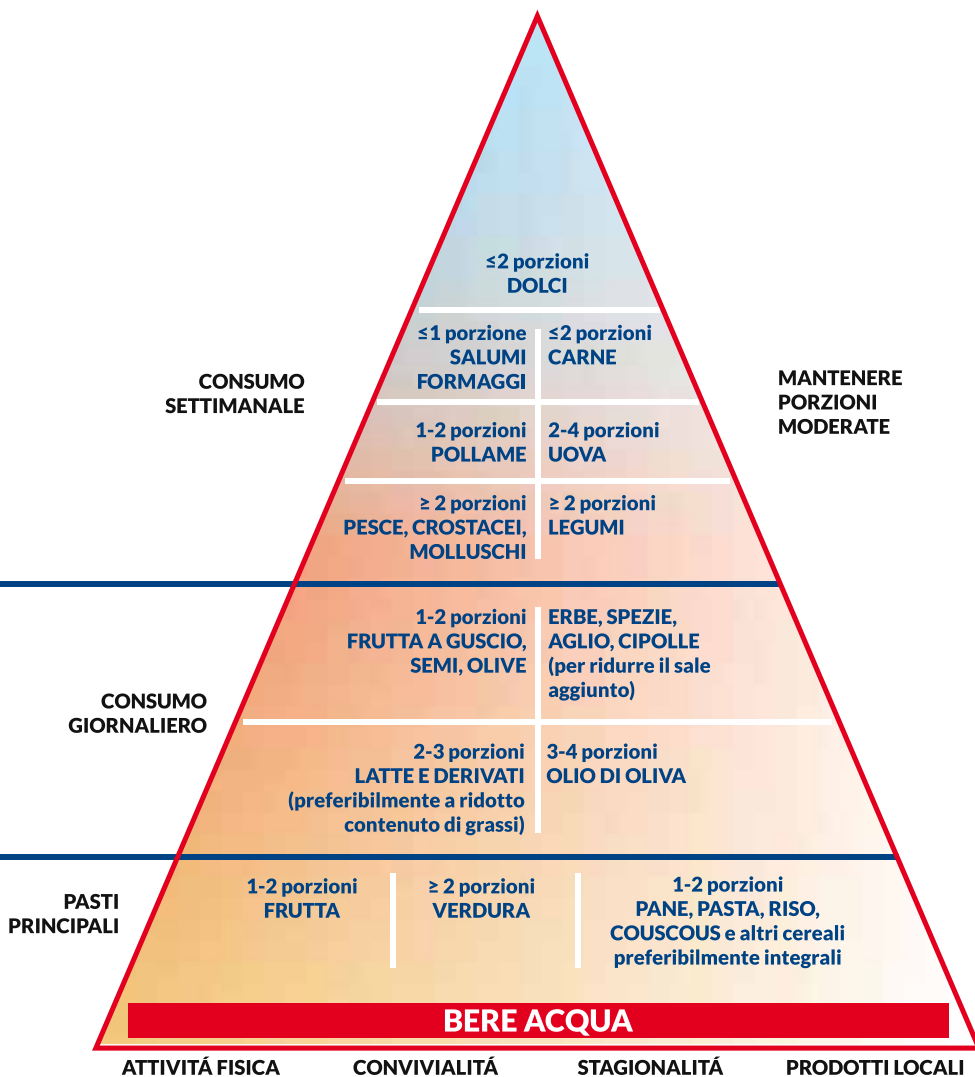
≤2 porzioni
DOLCI

≤1 porzione
SALUMI
FORMAGGI

≤2 porzioni
CARNE

CONSUMO SETTIMANALE

MANTENERE PORZIONI MODERATE

1-2 porzioni
POLLAME

2-4 porzioni
UOVA

≥ 2 porzioni
PESCE, CROSTACEI, MOLLUSCHI

≥ 2 porzioni
LEGUMI

1-2 porzioni
FRUTTA A GUSCIO, SEMI, OLIVE

ERBE, SPEZIE, AGLIO, CIPOLLE (per ridurre il sale aggiunto)

CONSUMO GIORNALIERO

2-3 porzioni
LATTE E DERIVATI (preferibilmente a ridotto contenuto di grassi)

3-4 porzioni
OLIO DI OLIVA

PASTI PRINCIPALI

1-2 porzioni
FRUTTA

≥ 2 porzioni
VERDURA

1-2 porzioni
PANE, PASTA, RISO, COUSCOUS e altri cereali preferibilmente integrali

BERE ACQUA

ATTIVITÁ FISICA CONVIVIALITÁ STAGIONALITÁ PRODOTTI LOCALI